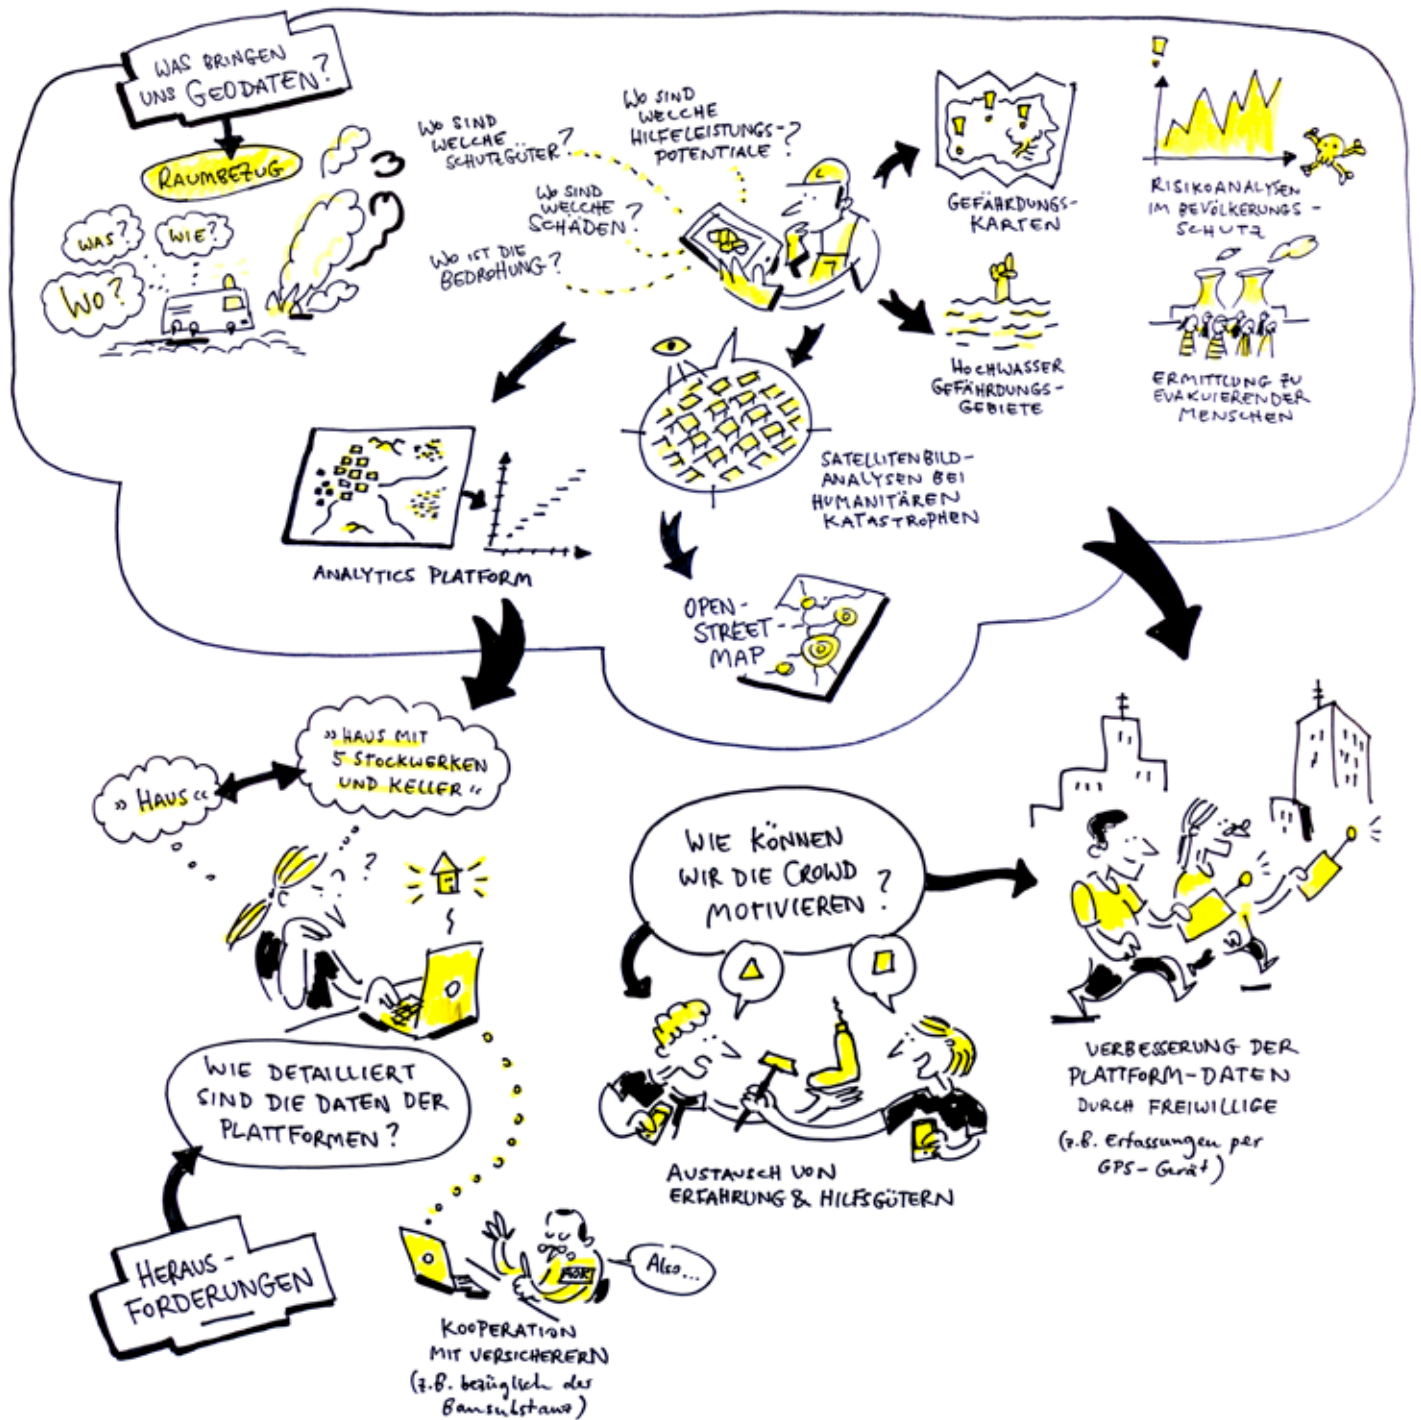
WAS BRINGEN UNS GEODATEN?

RAUMBEZUG

WAS? WIE? WO?

WO SIND WELCHE SCHUTZGÜTER?

WO SIND WELCHE HILFELEISTUNGS-POTENTIALE?

WO SIND WELCHE SCHÄDEN?

WO IST DIE BEDROHUNG?

GEFÄHRDUNGS-KARTEN

RISIKOANALYSEN IM BEVÖLKERUNGS-SCHUTZ

HOCHWASSER GEFÄHRDUNGS-GEBIETE

ERMITTLUNG ZU EVAKUIERENDER MENSCHEN

SATELLITENBILD-ANALYSEN BEI HUMANITÄREN KATASTROPHEN

ANALYTICS PLATFORM

OPEN-STREET-MAP

»HAUS«

»HAUS MIT 5 STOCKWERKEN UND KELLER«

WIE DETAILLIERT SIND DIE DATEN DER PLATTFORMEN?

HERAUS-FORDERUNGEN

KOOPERATION MIT VERSICHERERN (z.B. bezüglich der Bausubstanz)

Also...

WIE KÖNNEN WIR DIE CROWD MOTIVIEREN?

AUSTAUSCH VON ERFAHRUNG & HILFSGÜTERN

VERBESSERUNG DER PLATTFORM-DATEN DURCH FREIWILLIGE (z.B. Erfassungen per GPS-Gerät)